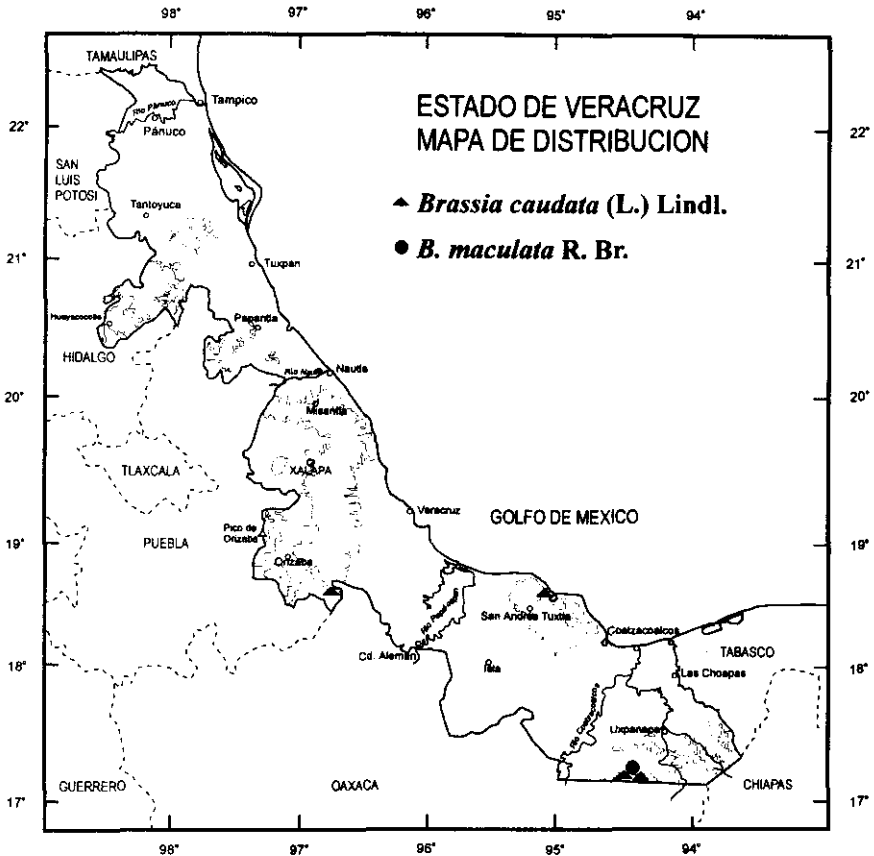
98° 97° 96° 95° 94°

TAMAULIPAS

Tampico

Río Pánuco

Pánuco

ESTADO DE VERACRUZ
MAPA DE DISTRIBUCION

22° 22°

SAN LUIS POTOSI

Tantoyuca

▲ *Brassia caudata* (L.) Lindl.

● *B. maculata* R. Br.

21° 21°

Tuxpan

Huayacocotla

Papantla

HIDALGO

Nautla

Río Nautla

20° 20°

Misantla

TLAXCALA

XALAPA

Veracruz

GOLFO DE MEXICO

Pico de Orizaba

19° 19°

PUEBLA

Orizaba

San Andrés Tuxtla

Río Papaloapan

Coatzacoalcos

TABASCO

Cd. Alemán

18° 18°

Playa Vicente

Las Choapas

Río Coatzacoalcos

Uxpanapa

GUERRERO

OAXACA

CHIAPAS

17° 17°

98° 97° 96° 95° 94°